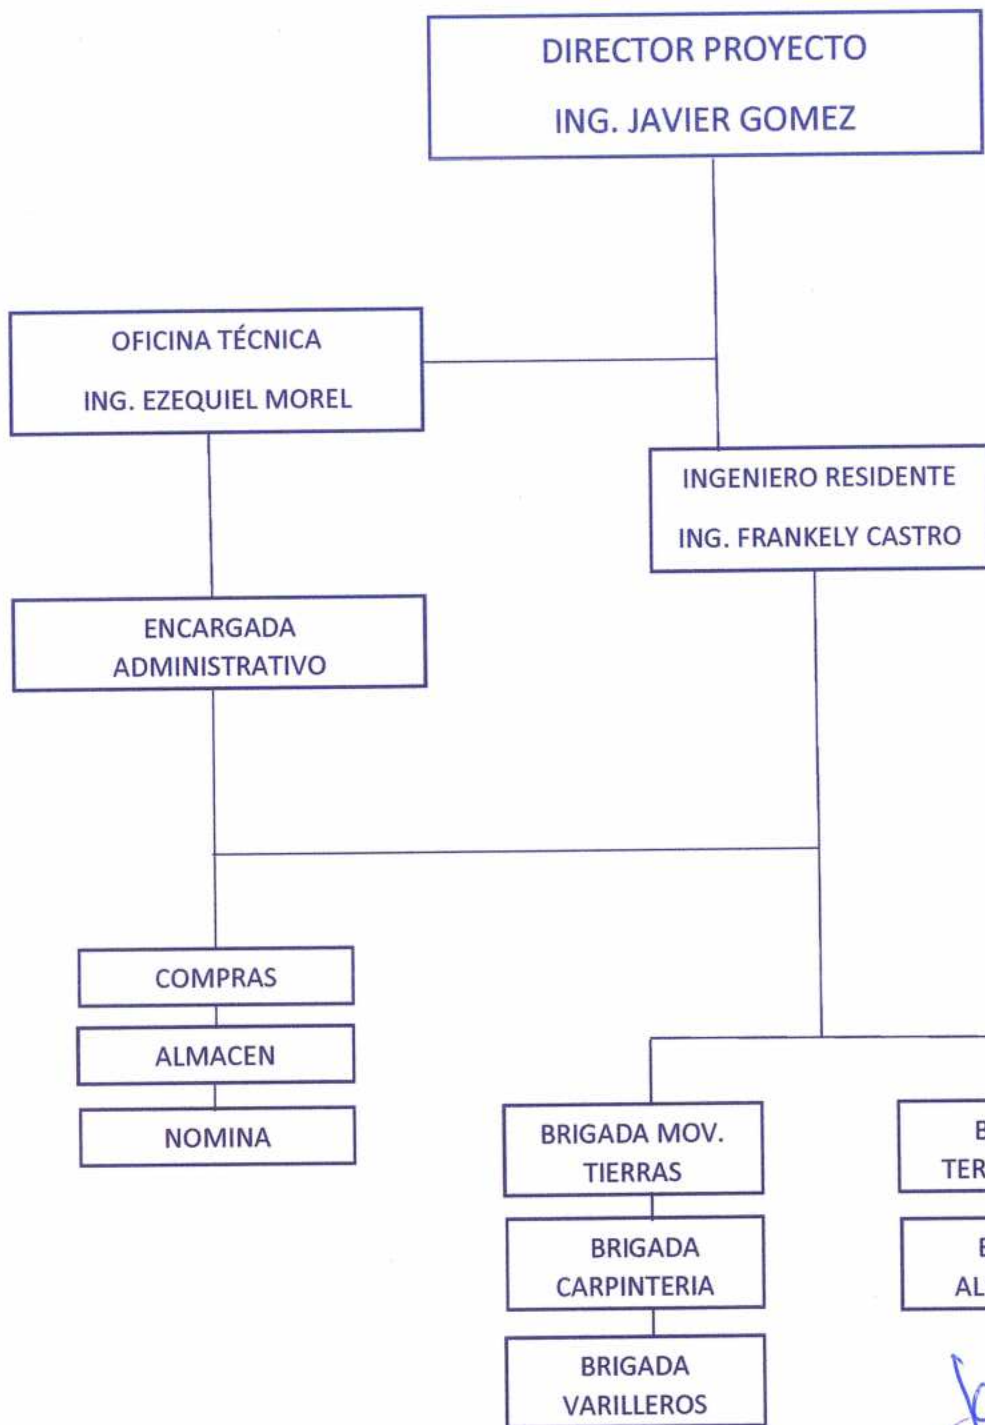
DIRECTOR PROYECTO

ING. JAVIER GOMEZ

OFICINA TÉCNICA

ING. EZEQUIEL MOREL

INGENIERO RESIDENTE

ING. FRANKELY CASTRO

ENCARGADA ADMINISTRATIVO

COMPRAS

ALMACEN

NOMINA

BRIGADA MOV. TIERRAS

BRIGADA CARPINTERIA

BRIGADA VARILLEROS

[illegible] TER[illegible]

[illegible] AL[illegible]